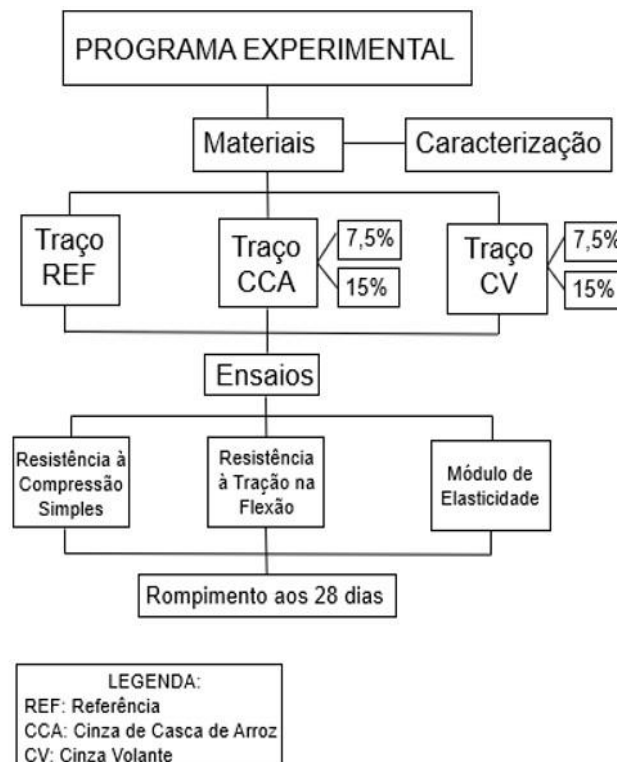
PROGRAMA EXPERIMENTAL

Materiais

Caracterização

Traço REF

Traço CCA

7,5%

15%

Traço CV

7,5%

15%

Ensaios

Resistência à Compressão Simples

Resistência à Tração na Flexão

Módulo de Elasticidade

Rompimento aos 28 dias

LEGENDA:
REF: Referência
CCA: Cinza de Casca de Arroz
CV: Cinza Volante